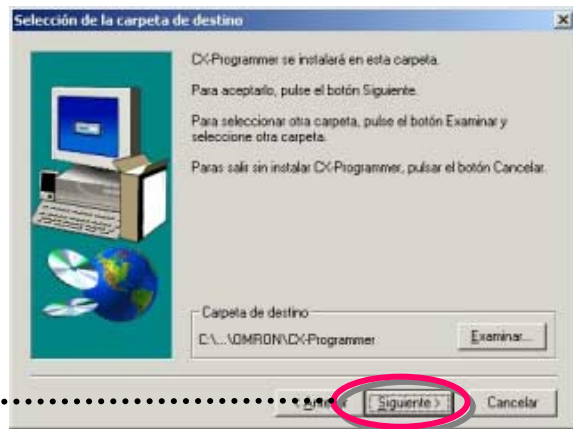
Selección de la carpeta de destino

CX-Programmer se instalará en esta carpeta.

Para aceptarlo, pulse el botón Siguiente.

Para seleccionar otra carpeta, pulse el botón Examinar y seleccione otra carpeta.

Paras salir sin instalar CX-Programmer, pulsar el botón Cancelar.

Carpeta de destino

C:\...\OMRON\CX-Programmer

Examinar...

< Atrás

Siguiente >

Cancelar